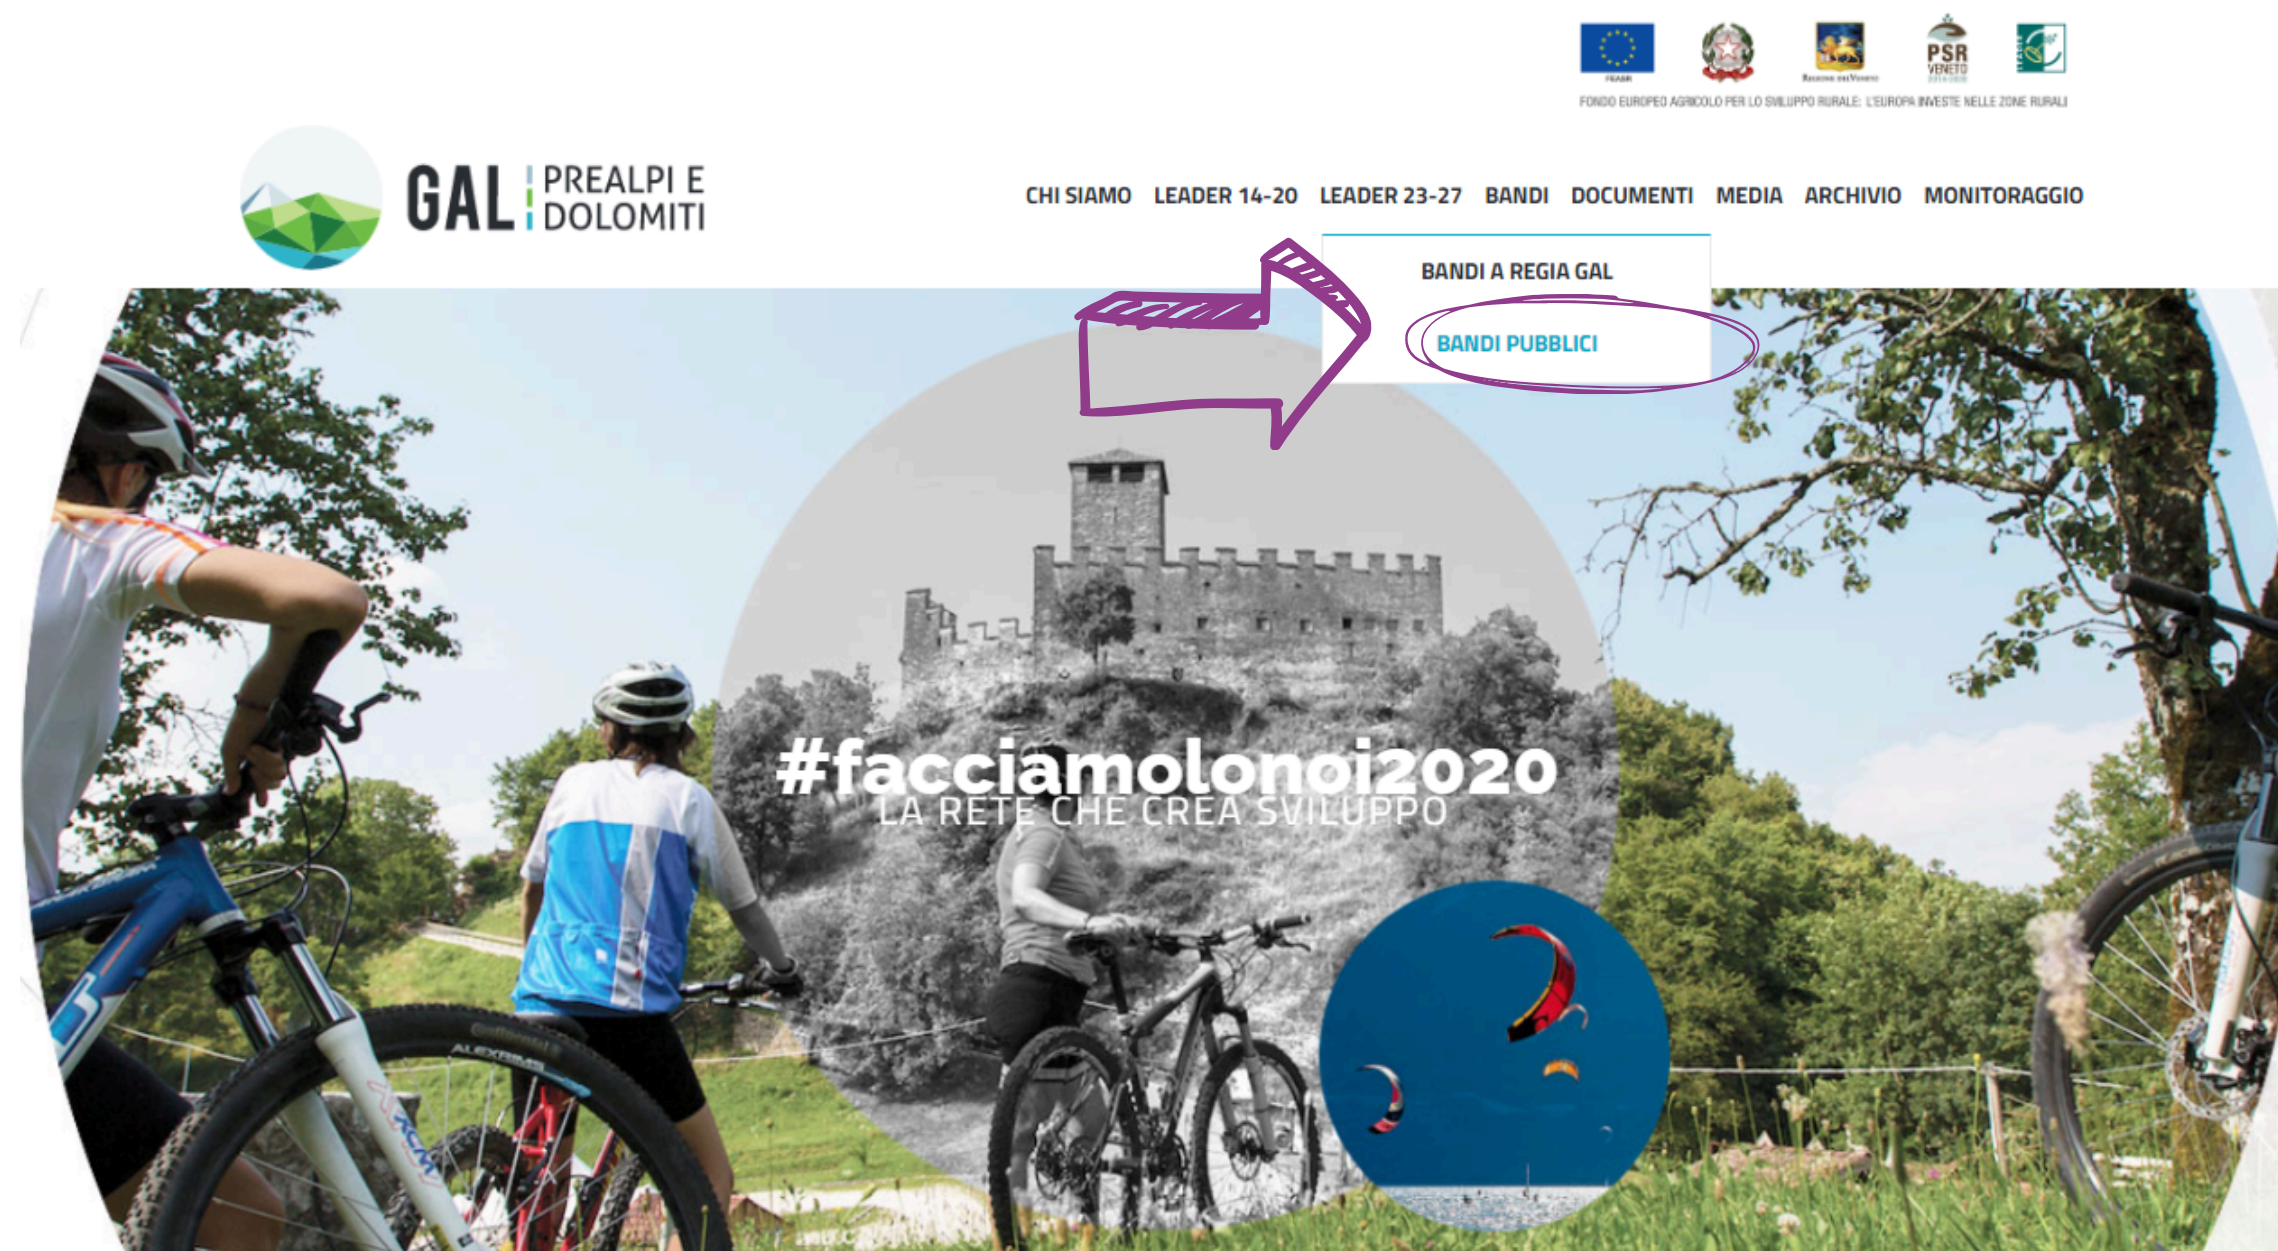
FEASR

Regione del Veneto

PSR VENETO 2014-2020

FONDO EUROPEO AGRICOLO PER LO SVILUPPO RURALE: L'EUROPA INVESTE NELLE ZONE RURALI

GAL PREALPI E DOLOMITI

CHI SIAMO LEADER 14-20 LEADER 23-27 BANDI DOCUMENTI MEDIA ARCHIVIO MONITORAGGIO

BANDI A REGIA GAL

BANDI PUBBLICI

#facciamolonoi2020
LA RETE CHE CREA SVILUPPO